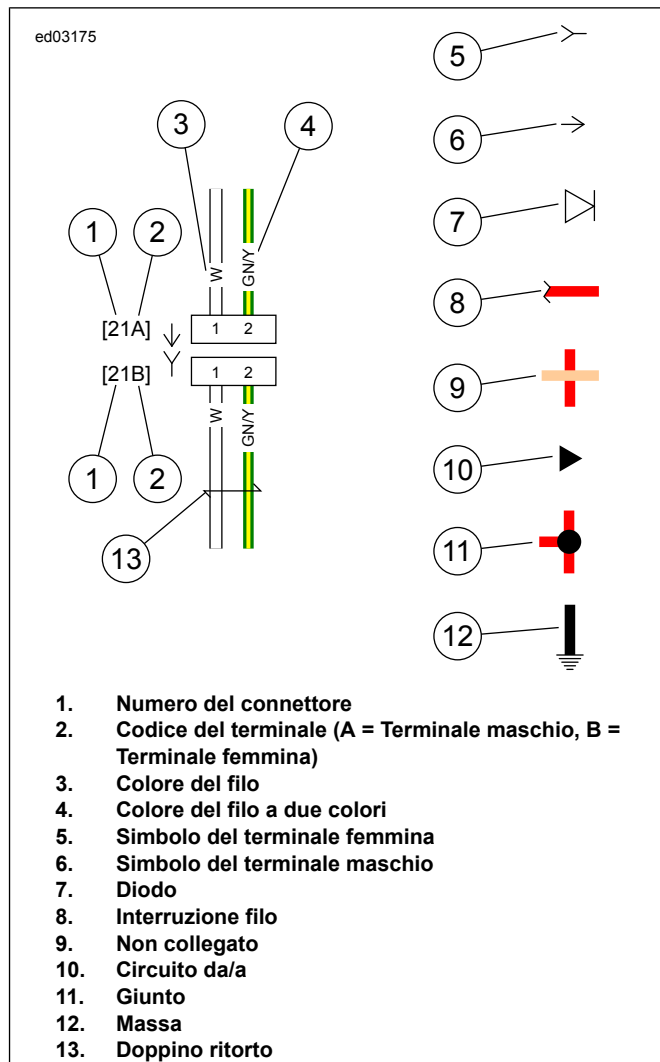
ed03175

5

6

7

8

9

10

11

12

3

4

1

2

W

GN/Y

[21A]

1 2

[21B]

1 2

W

GN/Y

1

2

13

1. Numero del connettore
2. Codice del terminale (A = Terminale maschio, B = Terminale femmina)
3. Colore del filo
4. Colore del filo a due colori
5. Simbolo del terminale femmina
6. Simbolo del terminale maschio
7. Diodo
8. Interruzione filo
9. Non collegato
10. Circuito da/a
11. Giunto
12. Massa
13. Doppino ritorto